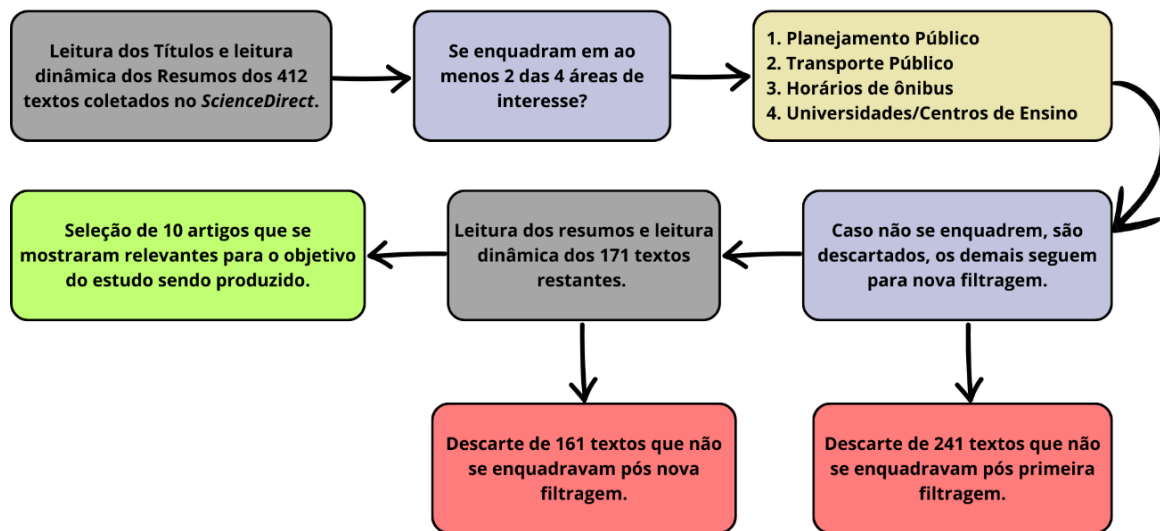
Leitura dos Títulos e leitura dinâmica dos Resumos dos 412 textos coletados no *ScienceDirect*.

Se enquadram em ao menos 2 das 4 áreas de interesse?

1. Planejamento Público
2. Transporte Público
3. Horários de ônibus
4. Universidades/Centros de Ensino

Caso não se enquadrem, são descartados, os demais seguem para nova filtragem.

Leitura dos resumos e leitura dinâmica dos 171 textos restantes.

Seleção de 10 artigos que se mostraram relevantes para o objetivo do estudo sendo produzido.

Descarte de 161 textos que não se enquadravam pós nova filtragem.

Descarte de 241 textos que não se enquadravam pós primeira filtragem.